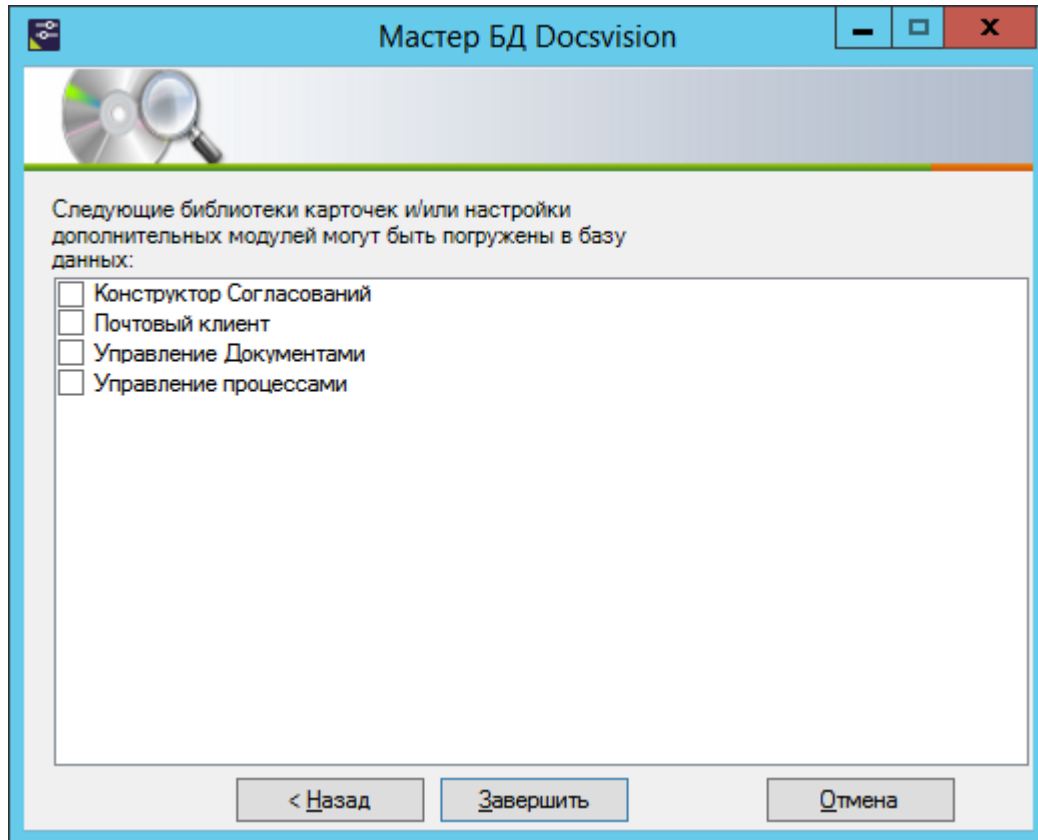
Мастер БД Docsvision

Следующие библиотеки карточек и/или настройки дополнительных модулей могут быть погружены в базу данных:

Конструктор Согласований
Почтовый клиент
Управление Документами
Управление процессами

< Назад
Завершить
Отмена